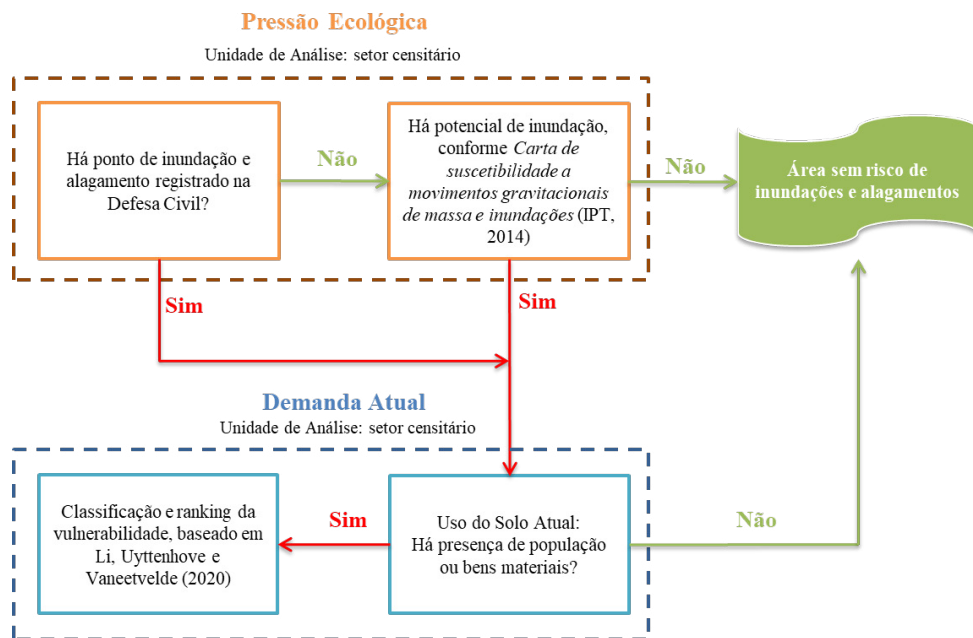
Pressão Ecológica

Unidade de Análise: setor censitário

Há ponto de inundação e alagamento registrado na Defesa Civil?

Não

Há potencial de inundação, conforme *Carta de suscetibilidade a movimentos gravitacionais de massa e inundações* (IPT, 2014)

Não

Área sem risco de inundações e alagamentos

Sim

Sim

Demanda Atual

Unidade de Análise: setor censitário

Classificação e ranking da vulnerabilidade, baseado em Li, Uyttenhove e Vaneetvelde (2020)

Sim

Uso do Solo Atual: Há presença de população ou bens materiais?

Não